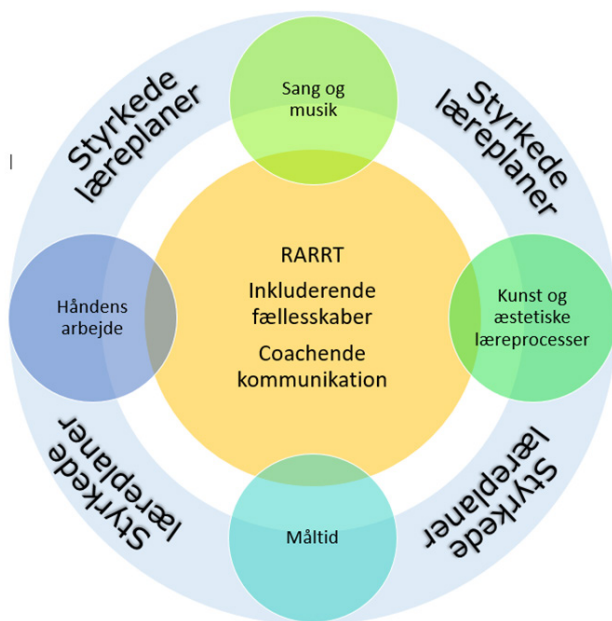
Styrkede læreplaner

Sang og musik

Styrkede læreplaner

RARRT

Inkluderende fællesskaber

Coachende kommunikation

Håndens arbejde

Kunst og æstetiske læreprocesser

Styrkede læreplaner

Måltid

Styrkede læreplaner